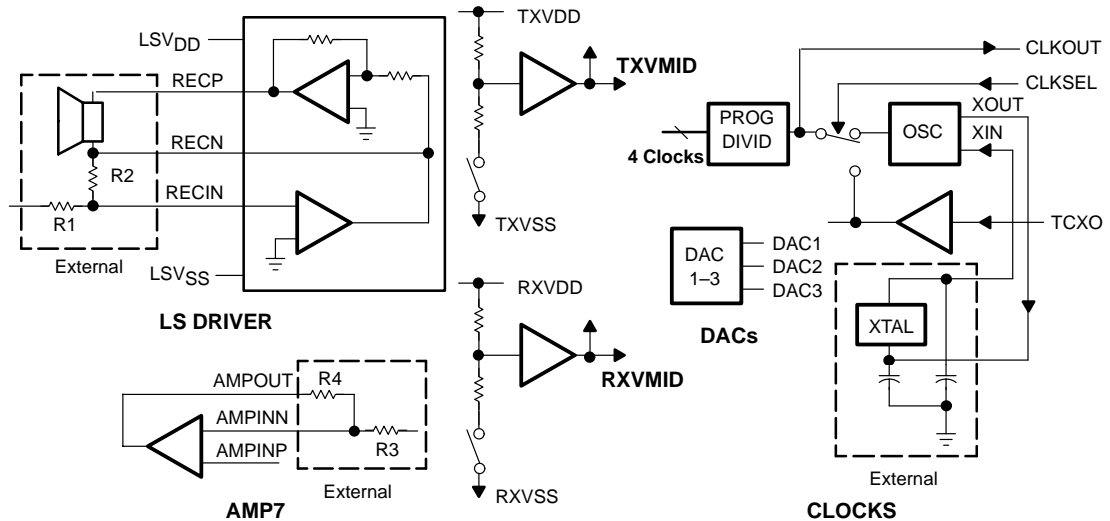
LSV$_{DD}$
RECP
RECN
R2
RECIN
R1
External
LSV$_{SS}$
LS DRIVER
TXVDD
TXVMID
TXVSS
RXVDD
RXVMID
RXVSS
AMPOUT
R4
AMPINN
AMPINP
R3
External
AMP7
CLKOUT
CLKSEL
XOUT
PROG DIVID
OSC
XIN
4 Clocks
TCXO
DAC 1–3
DAC1
DAC2
DAC3
DACs
XTAL
External
CLOCKS